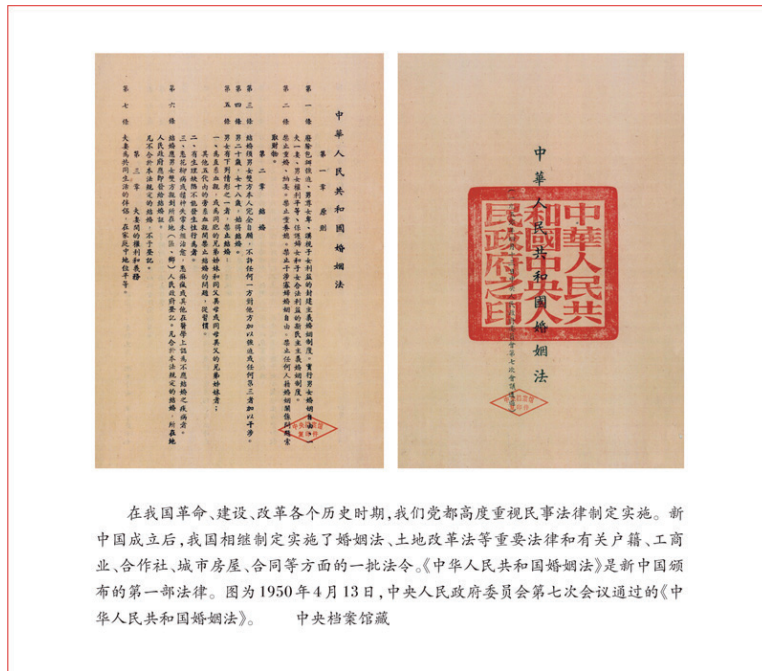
中華人民共和國婚姻法

第一章 原則

第一條 廢除包辦強迫、男尊女卑、漠視子女利益的封建主義婚姻制度。實行男女婚姻自由、一夫一妻、男女權利平等、保護婦女和子女合法利益的新民主主義婚姻制度。

第二條 禁止重婚、納妾。禁止童養媳。禁止干涉寡婦婚姻自由。禁止任何人藉婚姻關係問題索取財物。

第二章 結婚

第三條 結婚須男女雙方本人完全自願，不許任何一方對他方加以強迫或任何第三者加以干涉。

第四條 男二十歲，女十八歲，始得結婚。

第五條 男女有下列情形之一者，禁止結婚：

一、為直系血親，或為同胞的兄弟姊妹和同父異母或同母異父的兄弟姊妹者；其他五代內的旁系血親間禁止結婚的問題，從習慣。

二、有生理缺陷不能發生性行為者。

三、患花柳病或精神失常未經治癒，患麻瘋或其他在醫學上認為不應結婚之疾病者。

第六條 結婚應男女雙方親到所在地（區、鄉）人民政府登記。凡合於本法規定的結婚，所在地人民政府應即發給結婚證。
凡不合於本法規定的結婚，不予登記。

第三章 夫妻間的權利和義務

第七條 夫妻為共同生活的伴侶，在家庭中地位平等。

中華人民共和國婚姻法

中華人民共和國中央人民政府之印

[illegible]

在我国革命、建设、改革各个历史时期，我们党都高度重视民事法律制定实施。新中国成立后，我国相继制定实施了婚姻法、土地改革法等重要法律和有关户籍、工商业、合作社、城市房屋、合同等方面的一批法令。《中华人民共和国婚姻法》是新中国颁布的第一部法律。图为1950年4月13日，中央人民政府委员会第七次会议通过的《中华人民共和国婚姻法》。　中央档案馆藏